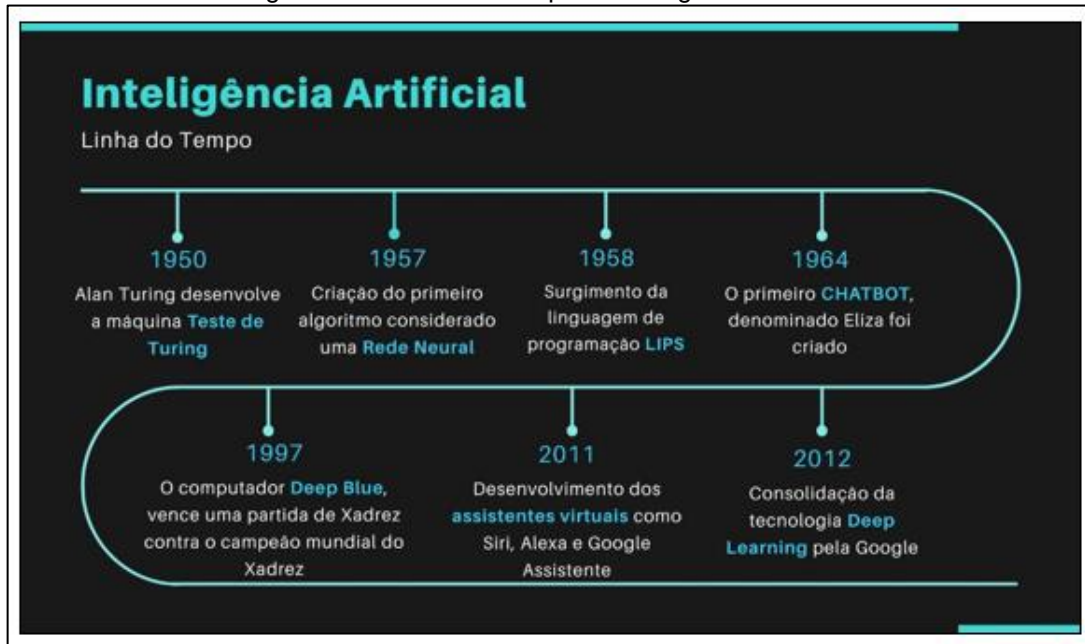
Inteligência Artificial

Linha do Tempo

1950
Alan Turing desenvolve a máquina Teste de Turing

1957
Criação do primeiro algoritmo considerado uma Rede Neural

1958
Surgimento da linguagem de programação LIPS

1964
O primeiro CHATBOT, denominado Eliza foi criado

1997
O computador Deep Blue, vence uma partida de Xadrez contra o campeão mundial do Xadrez

2011
Desenvolvimento dos assistentes virtuais como Siri, Alexa e Google Assistente

2012
Consolidação da tecnologia Deep Learning pela Google